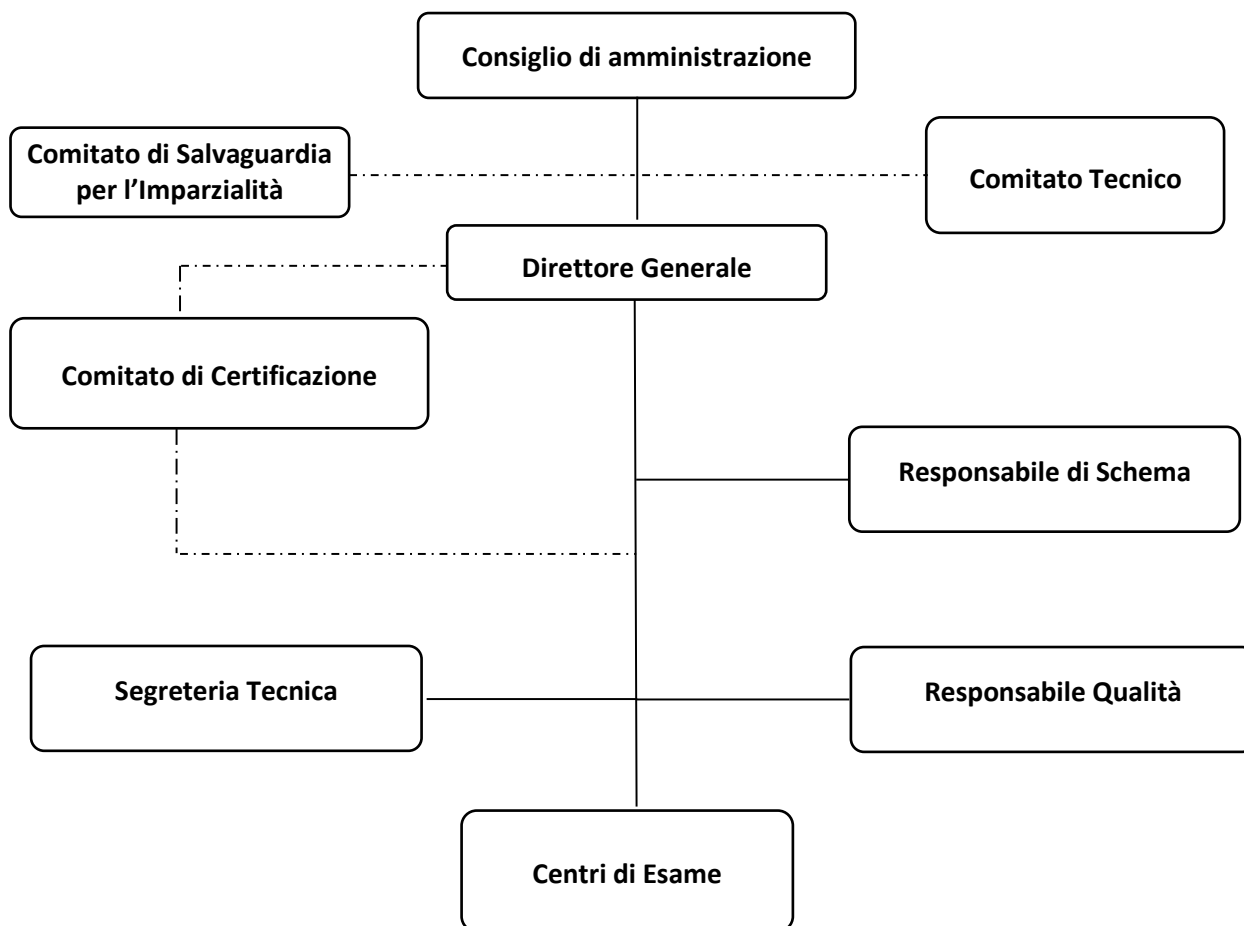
Consiglio di amministrazione

Comitato di Salvaguardia per l’Imparzialità

Comitato Tecnico

Direttore Generale

Comitato di Certificazione

Responsabile di Schema

Segreteria Tecnica

Responsabile Qualità

Centri di Esame